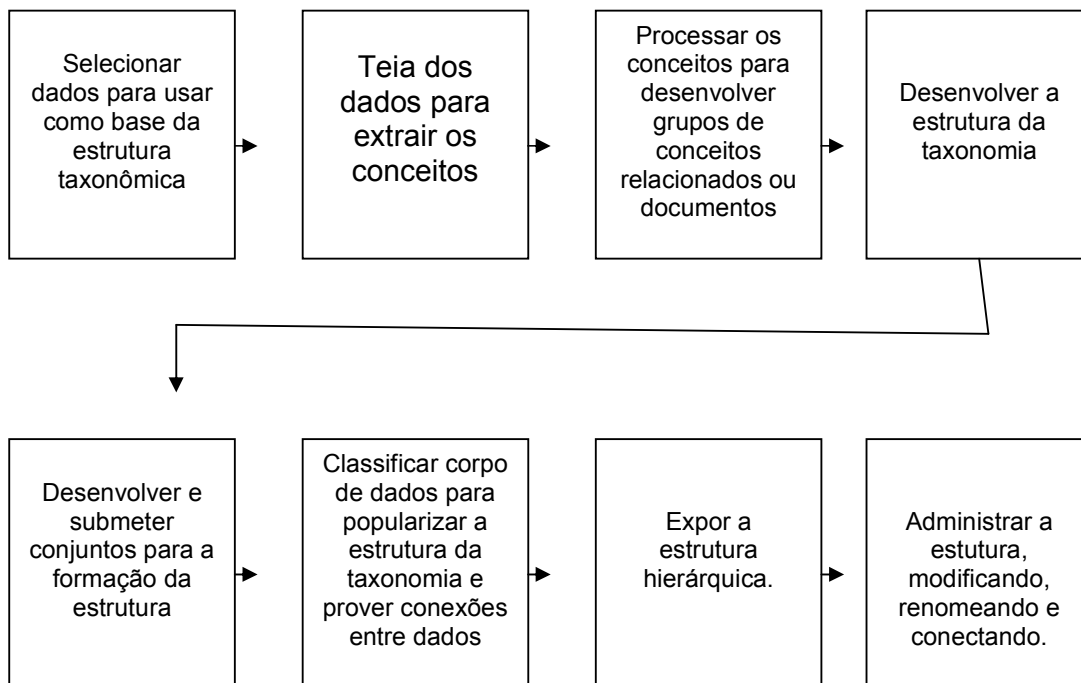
Selecionar dados para usar como base da estrutura taxonômica

Teia dos dados para extrair os conceitos

Processar os conceitos para desenvolver grupos de conceitos relacionados ou documentos

Desenvolver a estrutura da taxonomia

Desenvolver e submeter conjuntos para a formação da estrutura

Classificar corpo de dados para popularizar a estrutura da taxonomia e prover conexões entre dados

Expor a estrutura hierárquica.

Administrar a estutura, modificando, renomeando e conectando.